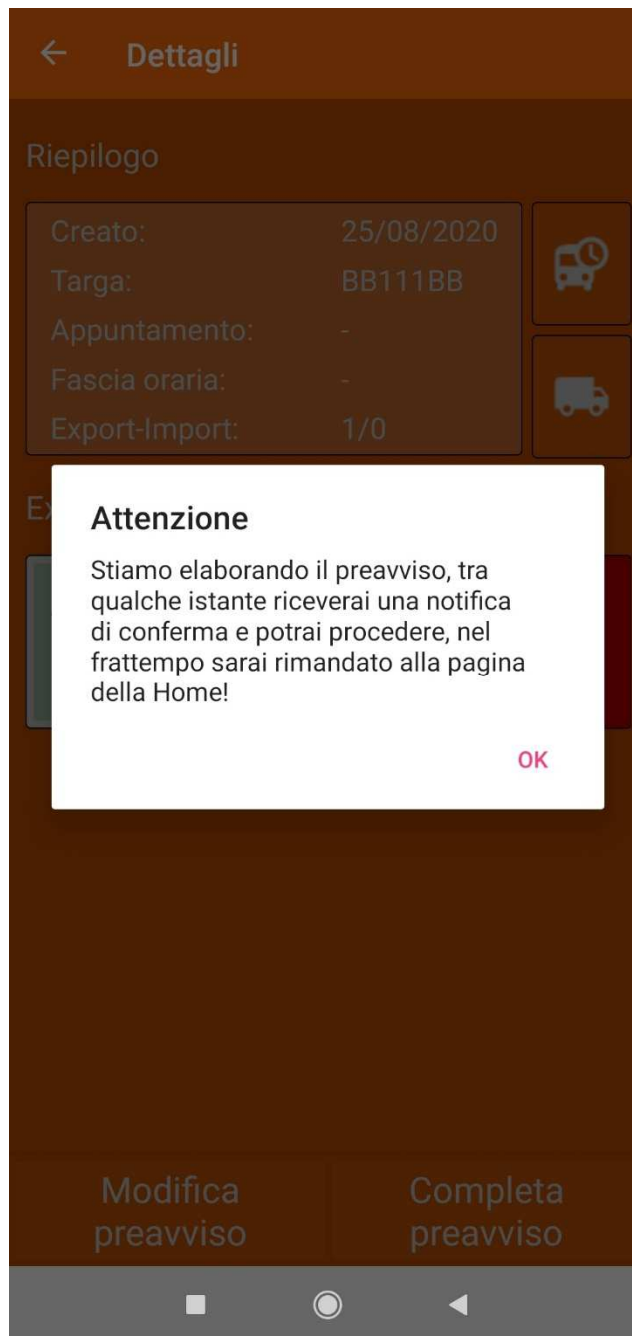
Dettagli

Riepilogo

Creato: 25/08/2020
Targa: BB111BB
Appuntamento: -
Fascia oraria: -
Export-Import: 1/0

Ex

Attenzione

Stiamo elaborando il preavviso, tra qualche istante riceverai una notifica di conferma e potrai procedere, nel frattempo sarai rimandato alla pagina della Home!

OK

Modifica preavviso

Completa preavviso